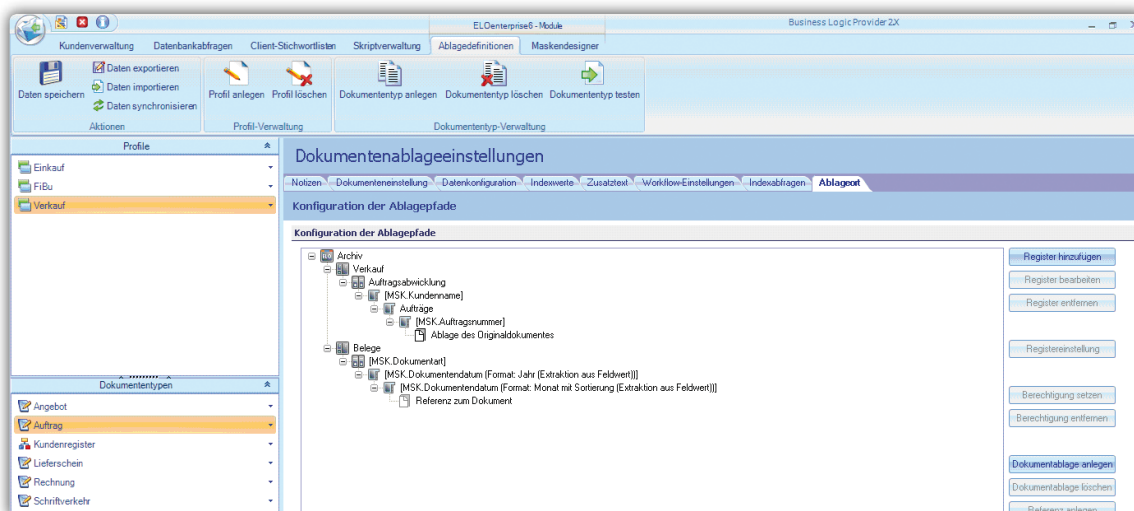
ELOenterprise6 - Module

Business Logic Provider 2X

Kundenverwaltung
Datenbankabfragen
Client-Stichwortlisten
Skriptverwaltung
Ablagedefinitionen
Maskendesigner

Daten speichern
Daten exportieren
Daten importieren
Daten synchronisieren
Aktionen

Profil anlegen
Profil löschen
Profil-Verwaltung

Dokumententyp anlegen
Dokumententyp löschen
Dokumententyp testen
Dokumententyp-Verwaltung

Profile
Einkauf
FiBu
Verkauf

Dokumententypen
Angebot
Auftrag
Kundenregister
Lieferschein
Rechnung
Schriftverkehr

Dokumentenablageeinstellungen

Notizen | Dokumenteneinstellung | Datenkonfiguration | Indexwerte | Zusatztext | Workflow-Einstellungen | Indexabfragen | Ablageort

Konfiguration der Ablagepfade

Konfiguration der Ablagepfade

Archiv
Verkauf
Auftragsabwicklung
[MSK.Kundenname]
Aufträge
[MSK.Auftragsnummer]
Ablage des Originaldokumentes
Belege
[MSK.Dokumentart]
[MSK.Dokumentendatum (Format: Jahr (Extraktion aus Feldwert))]
[MSK.Dokumentendatum (Format: Monat mit Sortierung (Extraktion aus Feldwert))]
Referenz zum Dokument

Register hinzufügen
Register bearbeiten
Register entfernen
Registereinstellung
Berechtigung setzen
Berechtigung entfernen
Dokumentablage anlegen
Dokumentablage löschen
Referenz anlegen